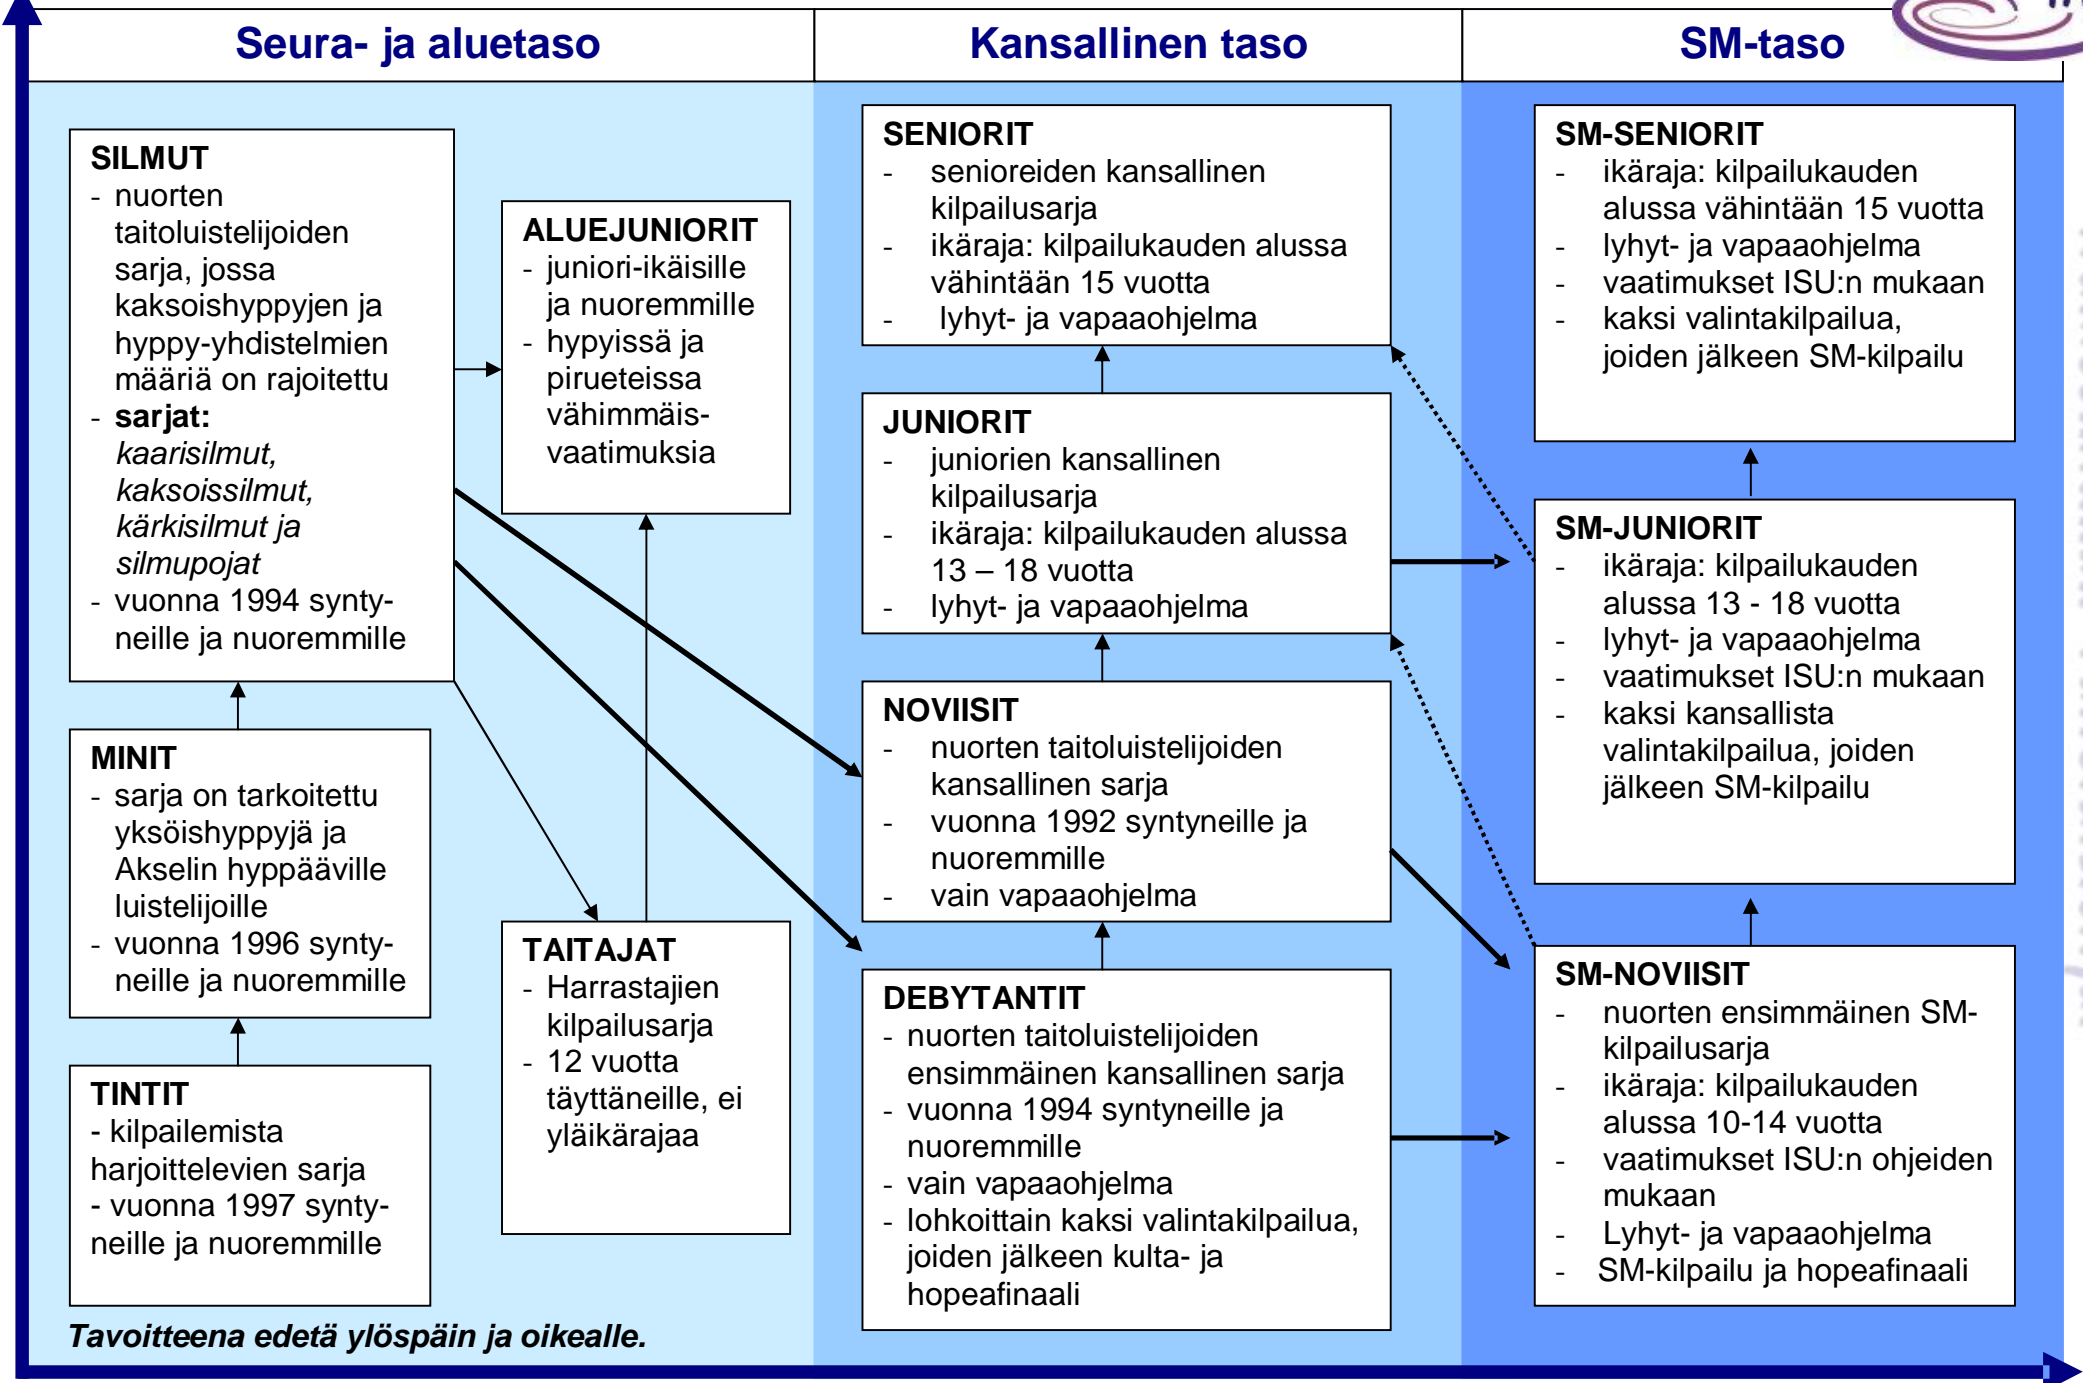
Seura- ja aluetaso

Kansallinen taso

SM-taso

SILMUT
- nuorten taitoluistelijoiden sarja, jossa kaksoishyppyjen ja hyppy-yhdistelmien määriä on rajoitettu
- **sarjat:** *kaarisilmut, kaksoissilmut, kärkisilmut ja silmupojat*
- vuonna 1994 synty-neille ja nuoremmille

ALUEJUNIORIT
- juniori-ikäisille ja nuoremmille
- hypyissä ja pirueteissa vähimmäis-vaatimuksia

MINIT
- sarja on tarkoitettu yksöishyppyjä ja Akselin hyppääville luistelijoille
- vuonna 1996 synty-neille ja nuoremmille

TINTIT
- kilpailemista harjoittelevien sarja
- vuonna 1997 synty-neille ja nuoremmille

TAITAJAT
- Harrastajien kilpailusarja
- 12 vuotta täyttäneille, ei yläikärajaa

SENIORIT
- senioreiden kansallinen kilpailusarja
- ikäraja: kilpailukauden alussa vähintään 15 vuotta
- lyhyt- ja vapaaohjelma

JUNIORIT
- juniorien kansallinen kilpailusarja
- ikäraja: kilpailukauden alussa 13 – 18 vuotta
- lyhyt- ja vapaaohjelma

NOVIISIT
- nuorten taitoluistelijoiden kansallinen sarja
- vuonna 1992 syntyneille ja nuoremmille
- vain vapaaohjelma

DEBYTANTIT
- nuorten taitoluistelijoiden ensimmäinen kansallinen sarja
- vuonna 1994 syntyneille ja nuoremmille
- vain vapaaohjelma
- lohkoittain kaksi valintakilpailua, joiden jälkeen kulta- ja hopeafinaali

SM-SENIORIT
- ikäraja: kilpailukauden alussa vähintään 15 vuotta
- lyhyt- ja vapaaohjelma
- vaatimukset ISU:n mukaan
- kaksi valintakilpailua, joiden jälkeen SM-kilpailu

SM-JUNIORIT
- ikäraja: kilpailukauden alussa 13 - 18 vuotta
- lyhyt- ja vapaaohjelma
- vaatimukset ISU:n mukaan
- kaksi kansallista valintakilpailua, joiden jälkeen SM-kilpailu

SM-NOVIISIT
- nuorten ensimmäinen SM-kilpailusarja
- ikäraja: kilpailukauden alussa 10-14 vuotta
- vaatimukset ISU:n ohjeiden mukaan
- Lyhyt- ja vapaaohjelma
- SM-kilpailu ja hopeafinaali

*Tavoitteena edetä ylöspäin ja oikealle.*